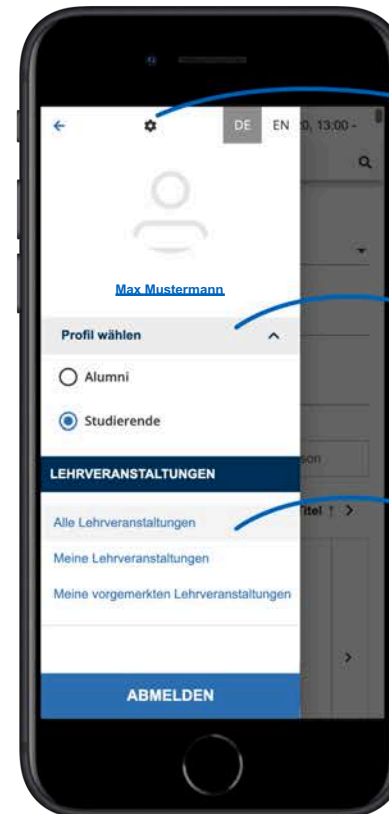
DE EN
:0, 13:00 -

Max Mustermann

Profil wählen

Alumni

Studierende

LEHRVERANSTALTUNGEN

Alle Lehrveranstaltungen

Meine Lehrveranstaltungen

Meine vorgemerkten Lehrveranstaltungen

son

Titel ↑

ABMELDEN